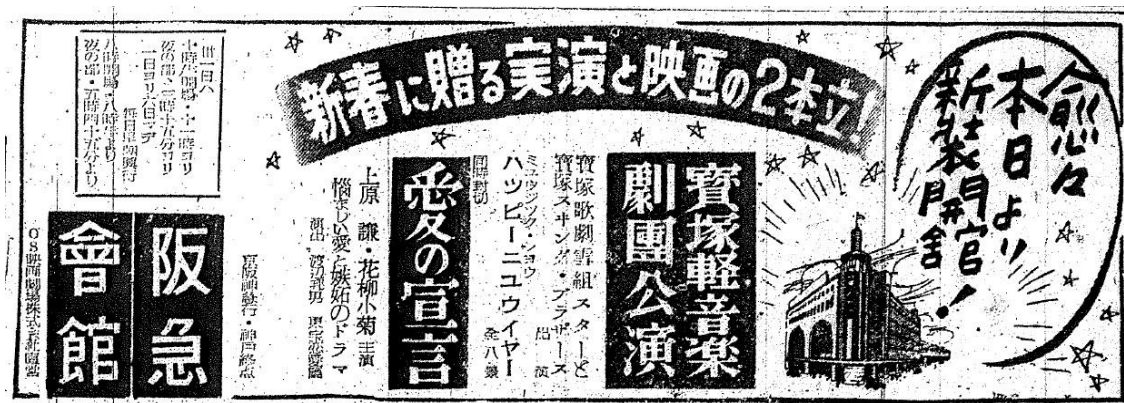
愈々本日より新装開館!

新春に贈る実演と映画の2本立!

寶塚軽音楽劇團公演

寶塚歌劇雪組スターと寶塚スヰング・ブラザース 出演

ミュウジック・ショウ ハッピーニユウイヤー 全八景

同時封切

愛の宣言

上原謙・花柳小菊 主演

悩ましい愛と嫉妬のドラマ

演出 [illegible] 東宝映画

(大阪劇場) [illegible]

三十一日ヨリ 十時開場・十一時ヨリ
夜の部・三時十五分ヨリ
一日ヨリ 毎日二回興行
八時開場・八時半より
夜の部・三時十五分より

阪急會館

OS映画劇場 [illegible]